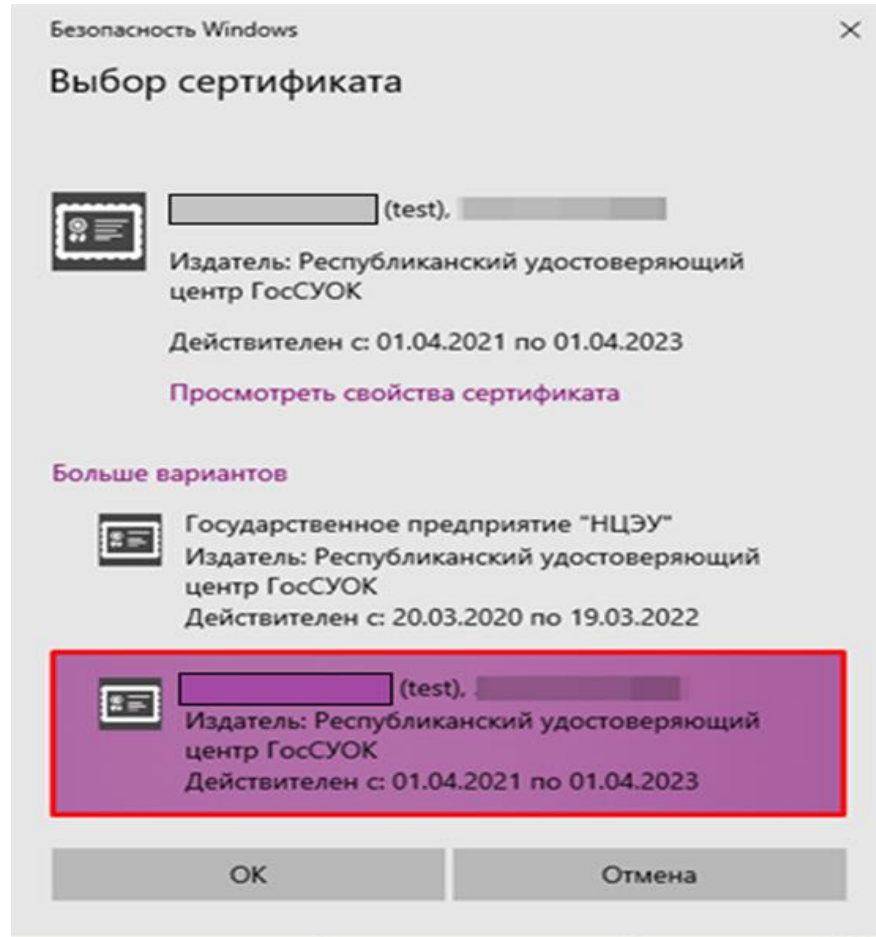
Безопасность Windows

×

Выбор сертификата

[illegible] (test), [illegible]

Издатель: Республиканский удостоверяющий центр ГосСУОК

Действителен с: 01.04.2021 по 01.04.2023

Просмотреть свойства сертификата

Больше вариантов

Государственное предприятие "НЦЭУ"
Издатель: Республиканский удостоверяющий центр ГосСУОК
Действителен с: 20.03.2020 по 19.03.2022

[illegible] (test), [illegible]
Издатель: Республиканский удостоверяющий центр ГосСУОК
Действителен с: 01.04.2021 по 01.04.2023

OK

Отмена